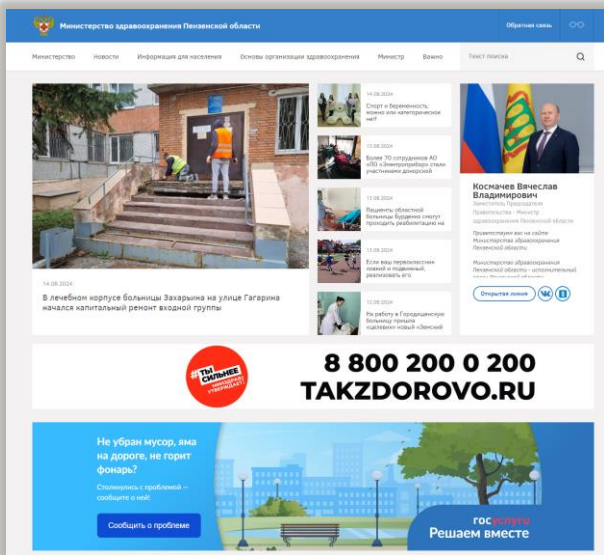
Министерство здравоохранения Пензенской области

Обратная связь

Министерство Новости Информация для населения Основы организации здравоохранения Министр Важно Текст поиска

14.08.2024

В лечебном корпусе больницы Захарьина на улице Гагарина начался капитальный ремонт входной группы

14.08.2024
Спорт и беременность: можно или категорически не?

13.08.2024
Более 70 сотрудников АО «ПО «Электроприбор» стали участниками донорской

13.08.2024
Пациенты областной больницы Бурденко смогут проходить реабилитацию на

13.08.2024
Если ваш первоклассник левый и подвижный, реализовать его

12.08.2024
На работу в Городищенскую больницу пришла «целевик» новый «Земский

Космачев Вячеслав Владимирович

Заместитель Председателя Правительства - Министр здравоохранения Пензенской области

Приветствуем вас на сайте Министерства здравоохранения Пензенской области.

Министерство здравоохранения Пензенской области - исполнительный орган Пензенской области

Открытая линия

#ТЫ СИЛЬНЕЕ

8 800 200 0 200
TAKZDOROVO.RU

Не убран мусор, яма на дороге, не горит фонарь?

Столкнулись с проблемой – сообщите о ней!

Сообщить о проблеме

госуслуги
Решаем вместе